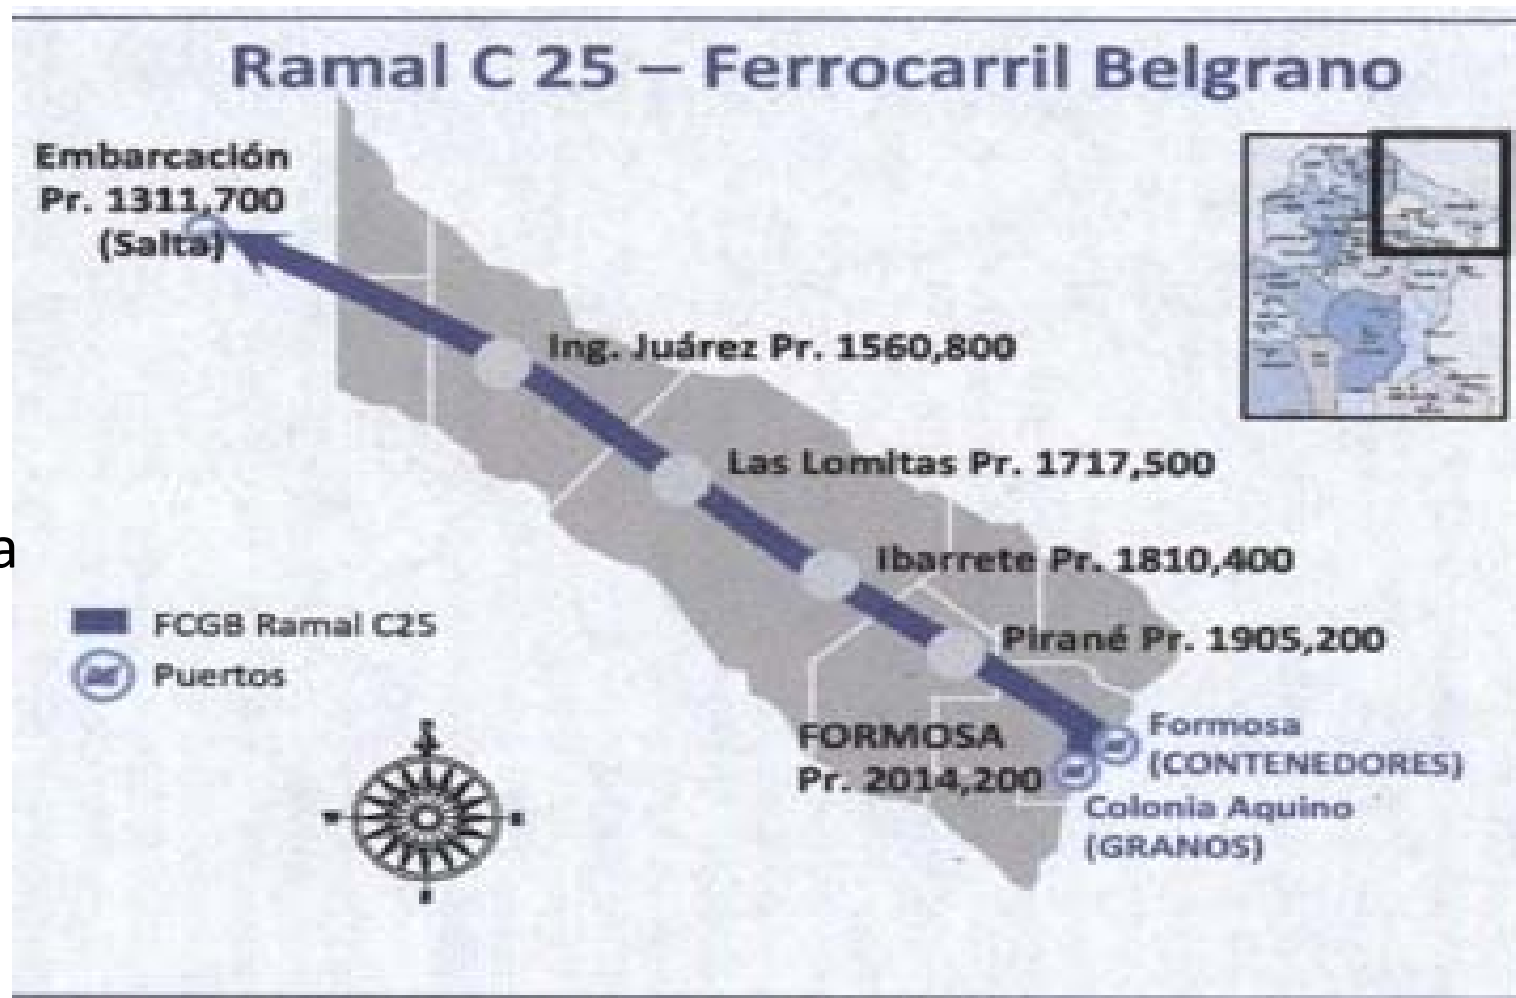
Ramal C 25 – Ferrocarril Belgrano

Embarcación
Pr. 1311,700
(Salta)

Ing. Juárez Pr. 1560,800

Las Lomitas Pr. 1717,500

a

Ibarrete Pr. 1810,400

FCGB Ramal C25
Puertos

Pirané Pr. 1905,200

FORMOSA
Pr. 2014,200

Formosa
(CONTENEDORES)

Colonia Aquino
(GRANOS)